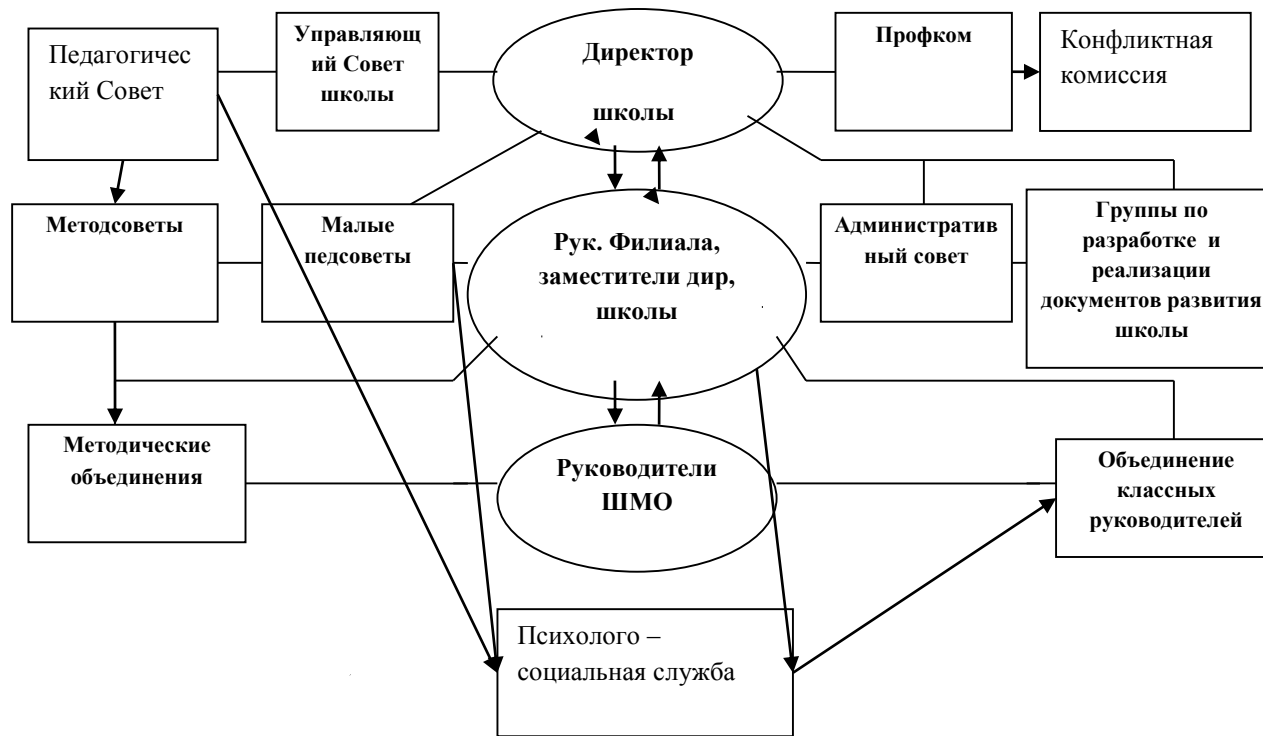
Педагогический Совет

Управляющий Совет школы

Директор школы

Профком

Конфликтная комиссия

Методсоветы

Малые педсоветы

Рук. Филиала, заместители дир, школы

Административный совет

Группы по разработке и реализации документов развития школы

Методические объединения

Руководители ШМО

Объединение классных руководителей

Психолого – социальная служба